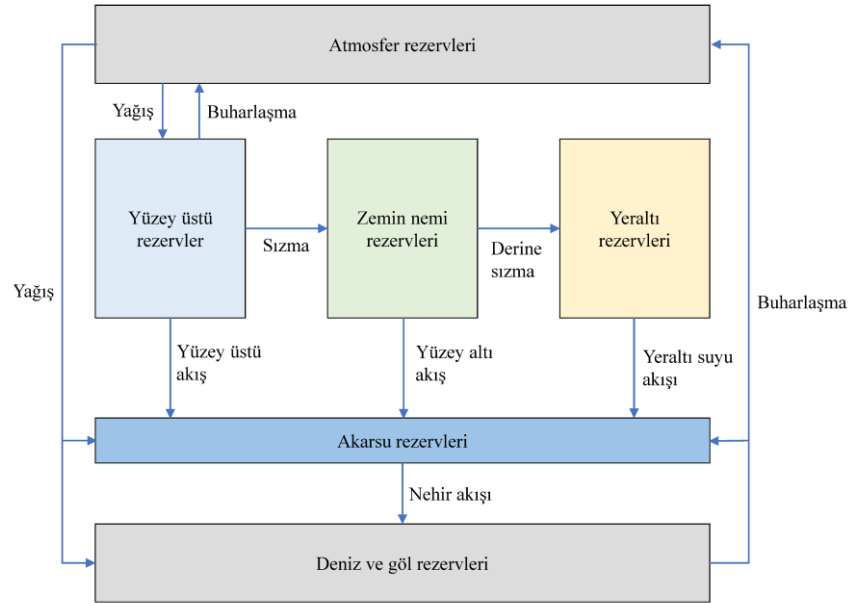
Atmosfer rezervleri

Yağış

Buharlaşma

Yüzey üstü rezervler

Sızma

Zemin nemi rezervleri

Derine sızma

Yeraltı rezervleri

Yağış

Buharlaşma

Yüzey üstü akış

Yüzey altı akış

Yeraltı suyu akışı

Akarsu rezervleri

Nehir akışı

Deniz ve göl rezervleri